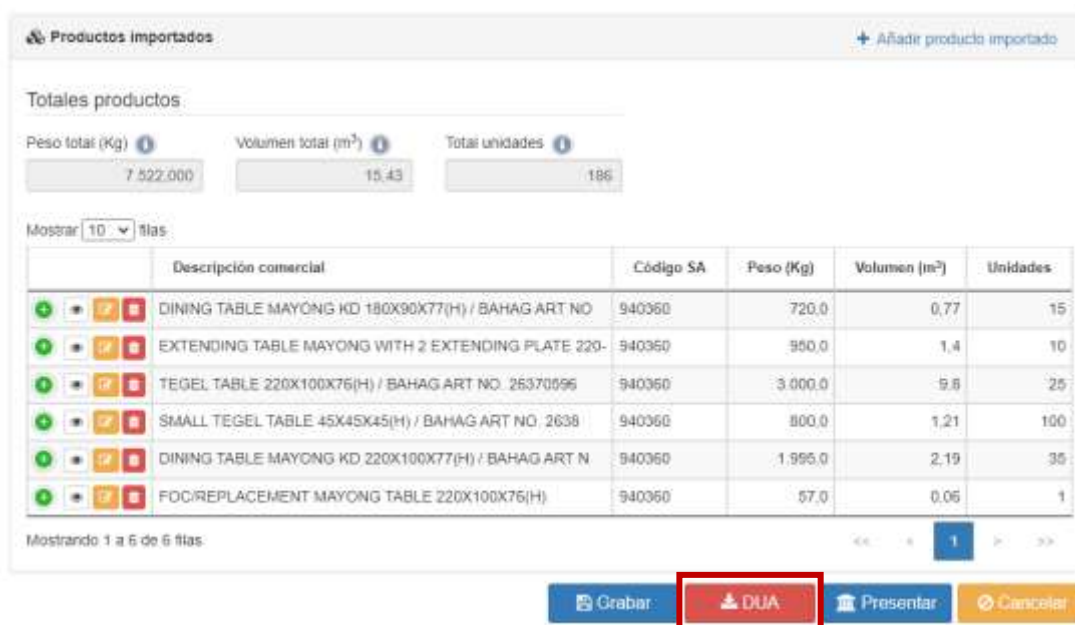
Productos importados

+ Añadir producto importado

Totales productos

Peso total (Kg)
7.522,000

Volumen total ($m^3$)
15,43

Total unidades
186

Mostrar 10 filas

| | Descripción comercial | Código SA | Peso (Kg) | Volumen ($m^3$) | Unidades |
|---|---|---|---|---|---|
| | DINING TABLE MAYONG KD 180X90X77(H) / BAHAG ART NO | 940360 | 720,0 | 0,77 | 15 |
| | EXTENDING TABLE MAYONG WITH 2 EXTENDING PLATE 220- | 940360 | 950,0 | 1,4 | 10 |
| | TEGEL TABLE 220X100X76(H) / BAHAG ART NO. 26370596 | 940360 | 3.000,0 | 9,8 | 25 |
| | SMALL TEGEL TABLE 45X45X45(H) / BAHAG ART NO. 2638 | 940360 | 800,0 | 1,21 | 100 |
| | DINING TABLE MAYONG KD 220X100X77(H) / BAHAG ART N | 940360 | 1.995,0 | 2,19 | 35 |
| | FOC/REPLACEMENT MAYONG TABLE 220X100X76(H) | 940360 | 57,0 | 0,06 | 1 |

Mostrando 1 a 6 de 6 filas

<< < 1 > >>

Grabar DUA Presentar Cancelar